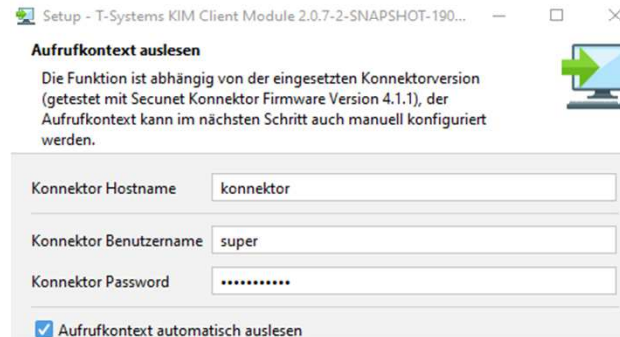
Setup - T-Systems KIM Client Module 2.0.7-2-SNAPSHOT-190...

Aufrufkontext auslesen

Die Funktion ist abhängig von der eingesetzten Konnektorversion (getestet mit Secunet Konnektor Firmware Version 4.1.1), der Aufrufkontext kann im nächsten Schritt auch manuell konfiguriert werden.

Konnektor Hostname konnektor

Konnektor Benutzername super

Konnektor Password •••••••••••

Aufrufkontext automatisch auslesen